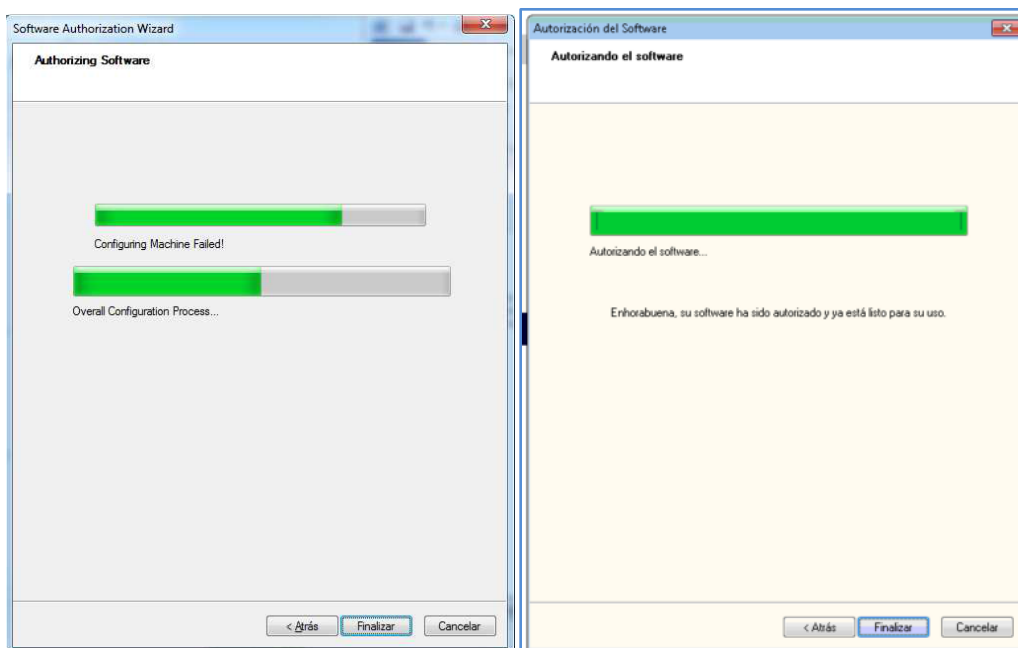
Software Authorization Wizard

Authorizing Software

Configuring Machine Failed!

Overall Configuration Process...

< Atrás
Finalizar
Cancelar

Autorización del Software

Autorizando el software

Autorizando el software...

Enhorabuena, su software ha sido autorizado y ya está listo para su uso.

< Atrás
Finalizar
Cancelar